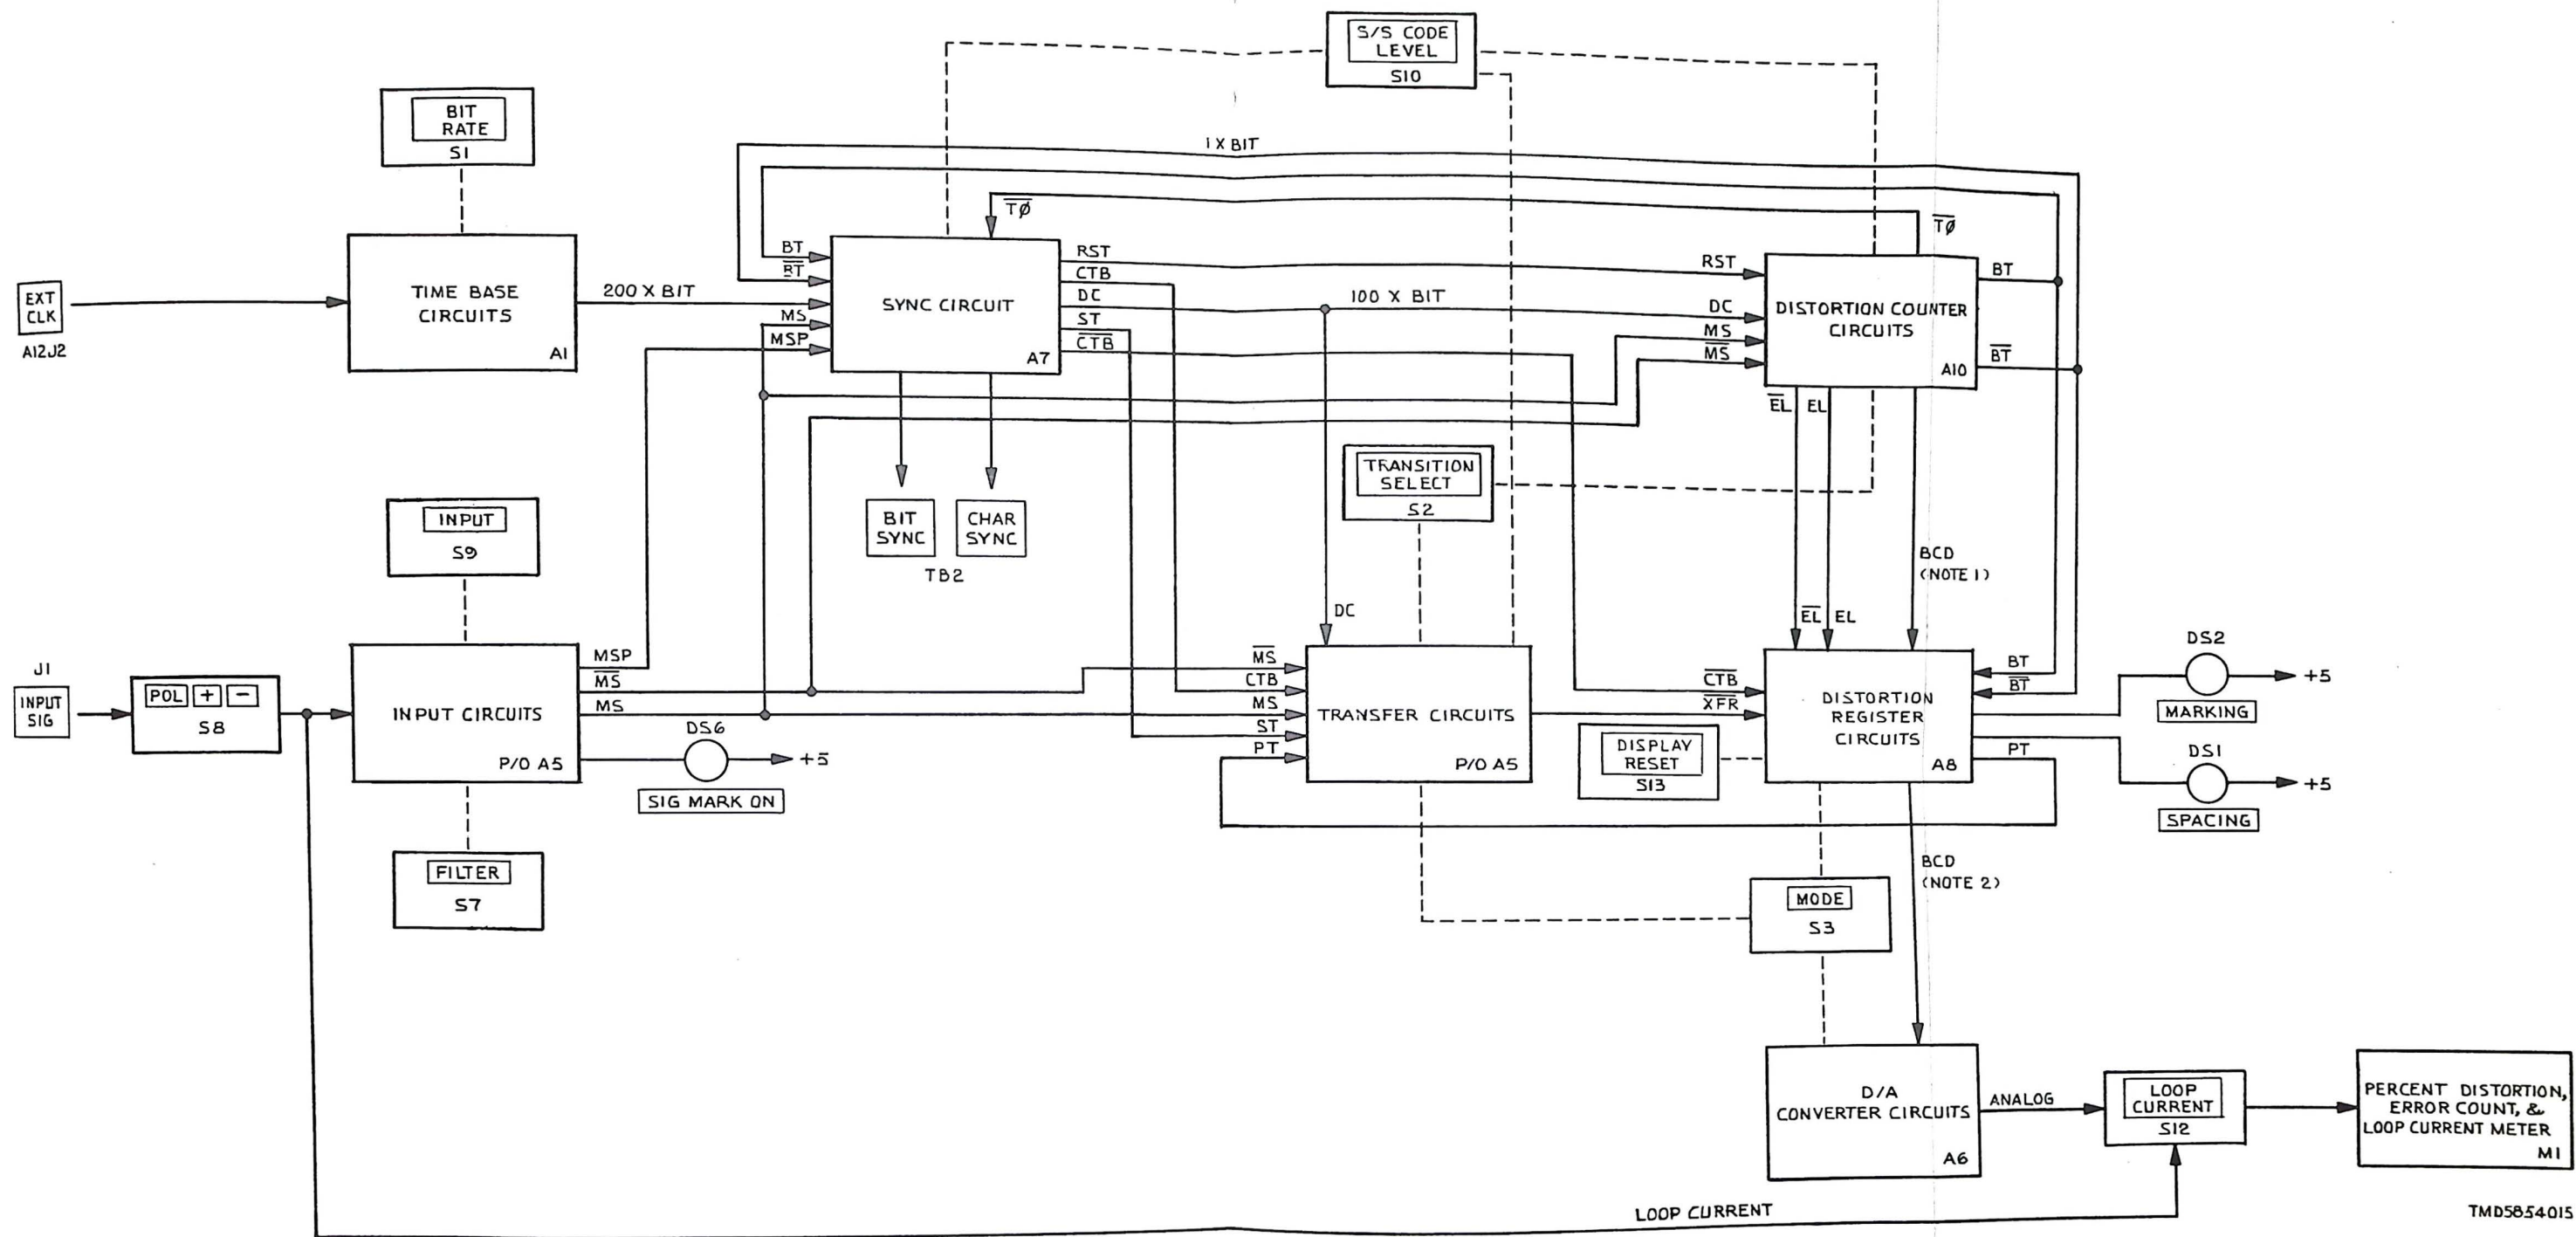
S/S CODE LEVEL
S10

BIT RATE
S1

1 X BIT

$\overline{T\emptyset}$

$\overline{T\emptyset}$

EXT CLK
A12J2

TIME BASE CIRCUITS
A1

200 X BIT

BT
$\overline{BT}$
MS
MSP

SYNC CIRCUIT
A7

RST
CTB
DC
ST
$\overline{CTB}$

100 X BIT

RST
DC
MS
$\overline{MS}$

DISTORTION COUNTER CIRCUITS
A10

BT
$\overline{BT}$

$\overline{EL}$ EL

BIT SYNC
CHAR SYNC
TB2

TRANSITION SELECT
S2

INPUT
S9

BCD
(NOTE 1)

DC

$\overline{EL}$ EL

J1
INPUT SIG

POL + −
S8

INPUT CIRCUITS
P/O A5

MSP
$\overline{MS}$
MS

DS6
+5
SIG MARK ON

$\overline{MS}$
CTB
MS
ST
PT

TRANSFER CIRCUITS
P/O A5

$\overline{CTB}$
$\overline{XFR}$

DISTORTION REGISTER CIRCUITS
A8

BT
$\overline{BT}$
PT

DISPLAY RESET
S13

DS2
+5
MARKING

DS1
+5
SPACING

FILTER
S7

BCD
(NOTE 2)

MODE
S3

D/A CONVERTER CIRCUITS
A6

ANALOG

LOOP CURRENT
S12

PERCENT DISTORTION, ERROR COUNT, & LOOP CURRENT METER
M1

LOOP CURRENT

TMD5854015